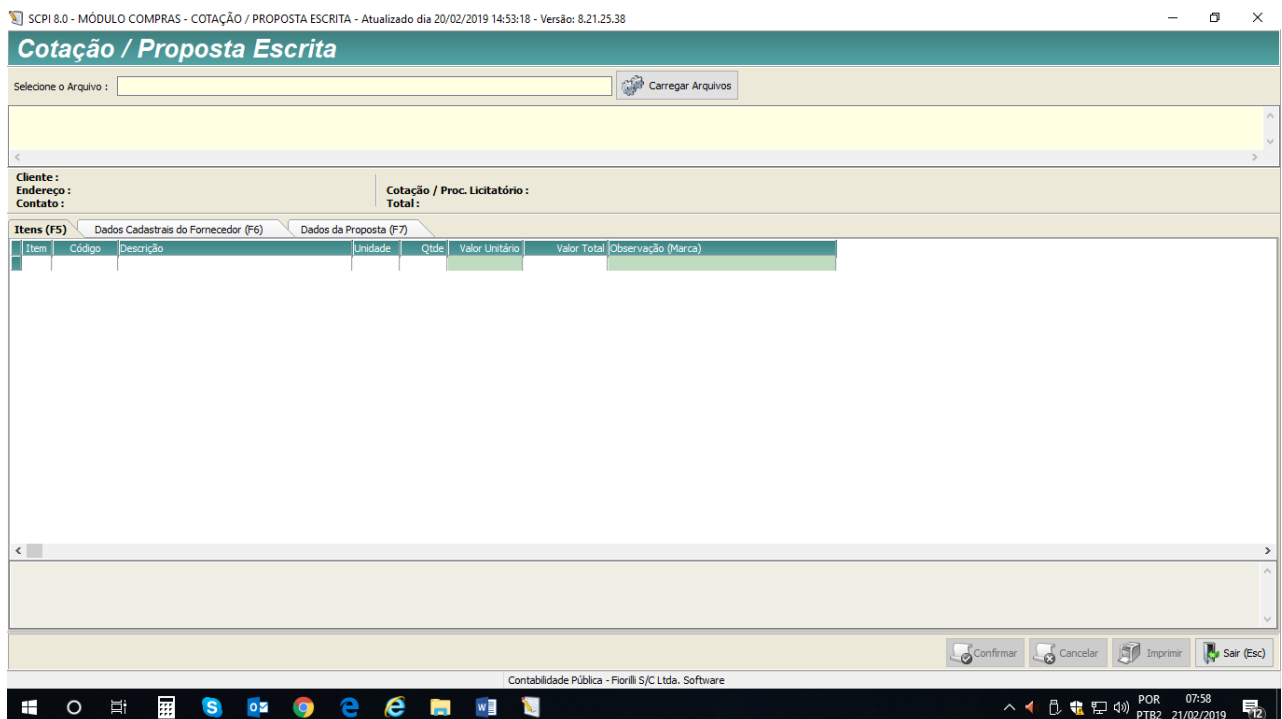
SCPI 8.0 - MÓDULO COMPRAS - COTAÇÃO / PROPOSTA ESCRITA - Atualizado dia 20/02/2019 14:53:18 - Versão: 8.21.25.38

Cotação / Proposta Escrita

Selecione o Arquivo :

Carregar Arquivos

Cliente :
Endereço :
Contato :

Cotação / Proc. Licitatório :
Total :

Itens (F5) | Dados Cadastrais do Fornecedor (F6) | Dados da Proposta (F7)

| Item | Código | Descrição | Unidade | Qtde | Valor Unitário | Valor Total | Observação (Marca) |
|---|---|---|---|---|---|---|---|
| | | | | | | | |

Confirmar
Cancelar
Imprimir
Sair (Esc)

Contabilidade Pública - Fiorilli S/C Ltda. Software

POR
PTB2
07:58
21/02/2019
12